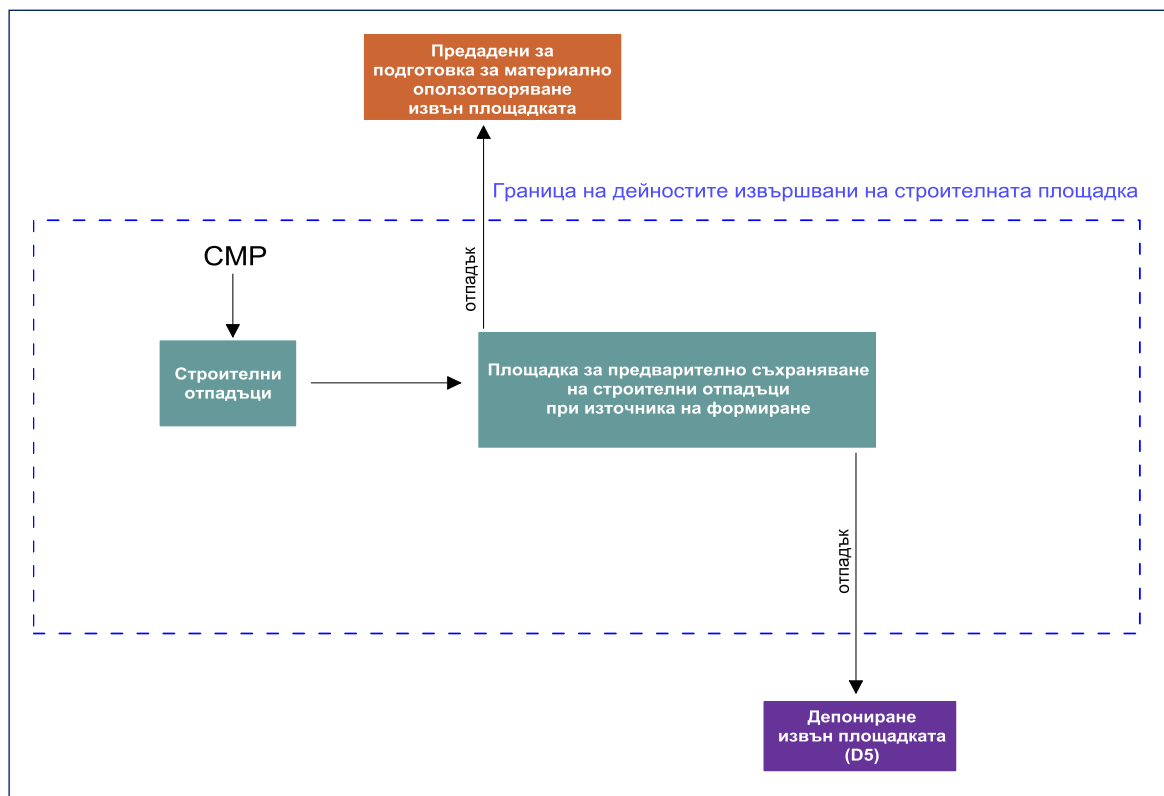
Предадени за подготовка за материално оползотворяване извън площадката

Граница на дейностите извършвани на строителната площадка

СМР

отпадък

Строителни отпадъци

Площадка за предварително съхраняване на строителни отпадъци при източника на формиране

отпадък

Депониране извън площадката (D5)